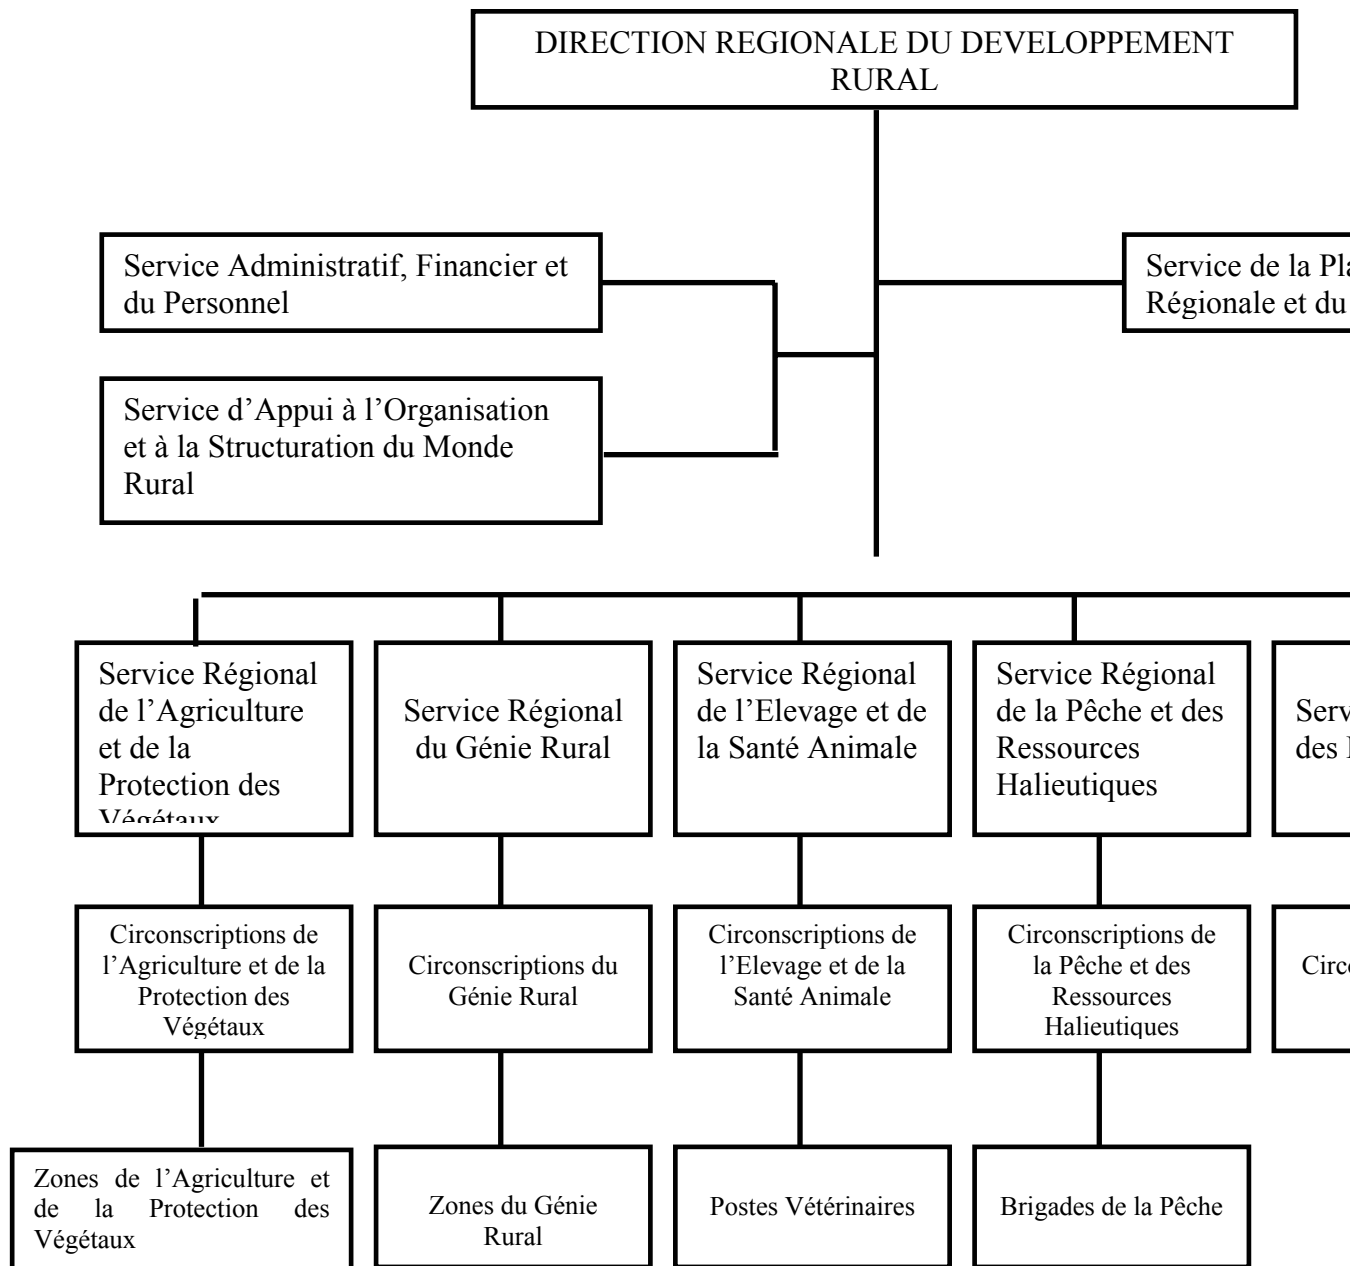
DIRECTION REGIONALE DU DEVELOPPEMENT RURAL

Service Administratif, Financier et du Personnel

Service d'Appui à l'Organisation et à la Structuration du Monde Rural

Service de la Pl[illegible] Régionale et du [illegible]

Service Régional de l'Agriculture et de la Protection des Végétaux

Service Régional du Génie Rural

Service Régional de l'Elevage et de la Santé Animale

Service Régional de la Pêche et des Ressources Halieutiques

Serv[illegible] des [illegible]

Circonscriptions de l'Agriculture et de la Protection des Végétaux

Circonscriptions du Génie Rural

Circonscriptions de l'Elevage et de la Santé Animale

Circonscriptions de la Pêche et des Ressources Halieutiques

Circ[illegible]

Zones de l'Agriculture et de la Protection des Végétaux

Zones du Génie Rural

Postes Vétérinaires

Brigades de la Pêche